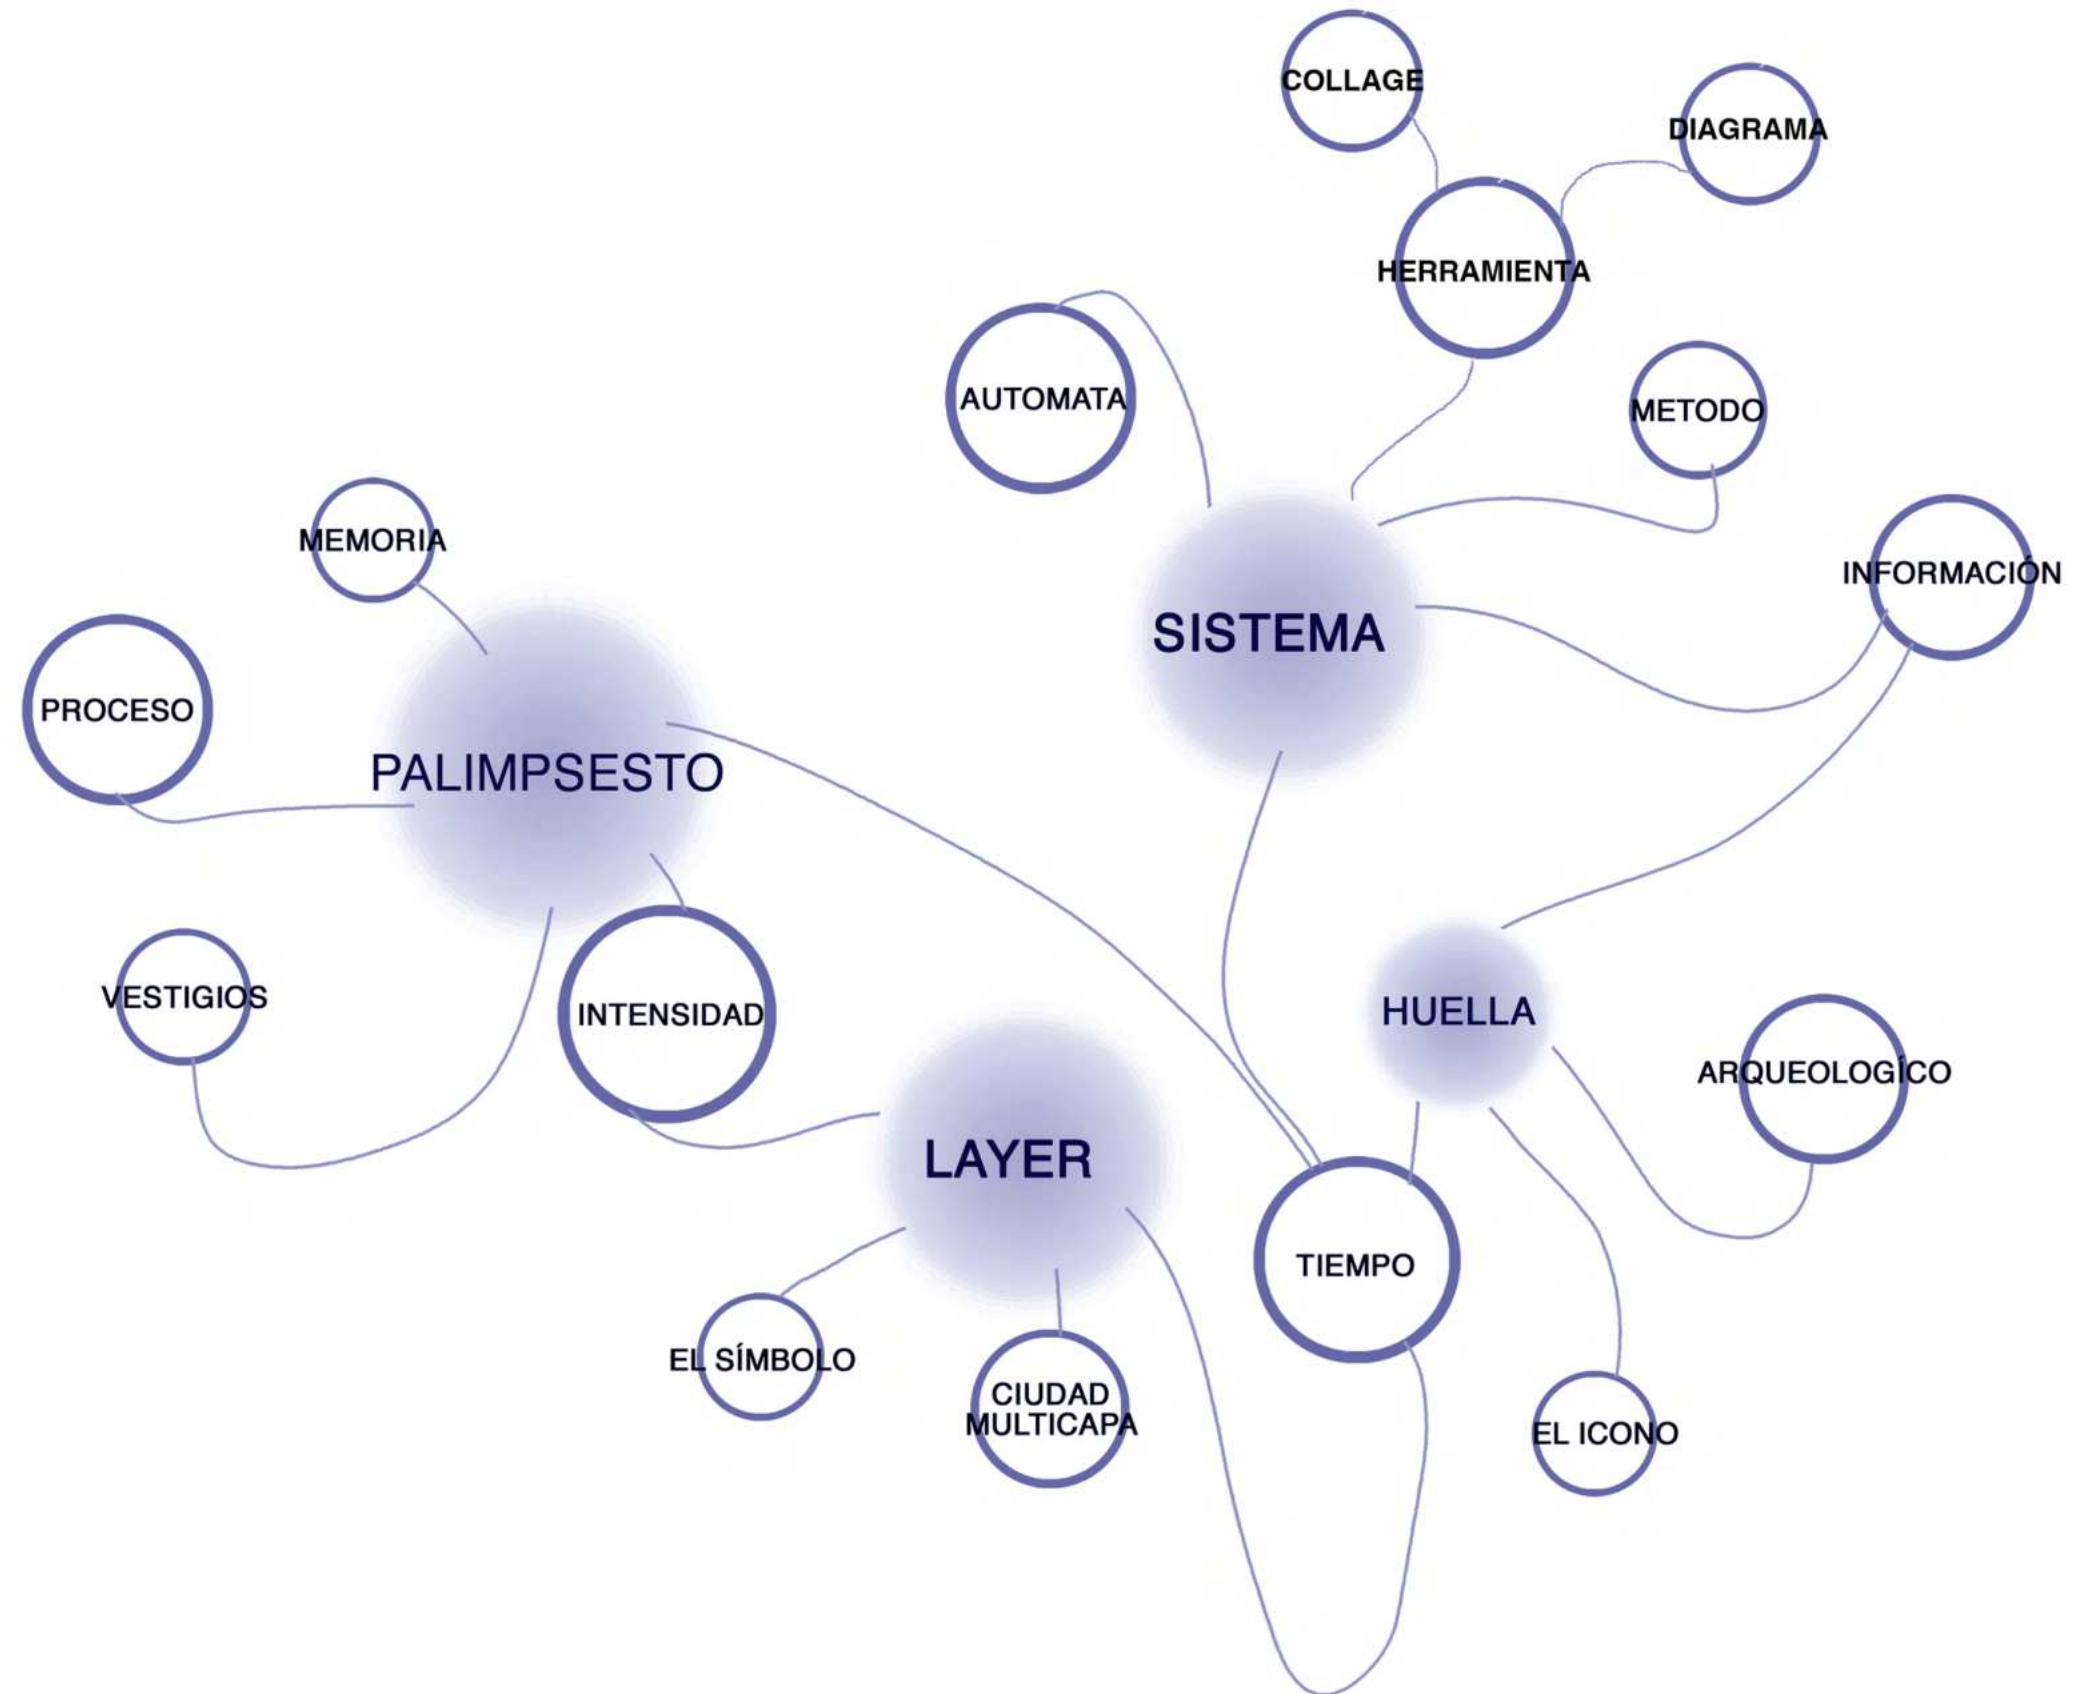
COLLAGE

DIAGRAMA

HERRAMIENTA

AUTOMATA

METODO

MEMORIA

SISTEMA

INFORMACIÓN

PROCESO

PALIMPSESTO

VESTIGIOS

INTENSIDAD

HUELLA

ARQUEOLOGÍCO

LAYER

TIEMPO

EL SÍMBOLO

CIUDAD MULTICAPA

EL ICONO